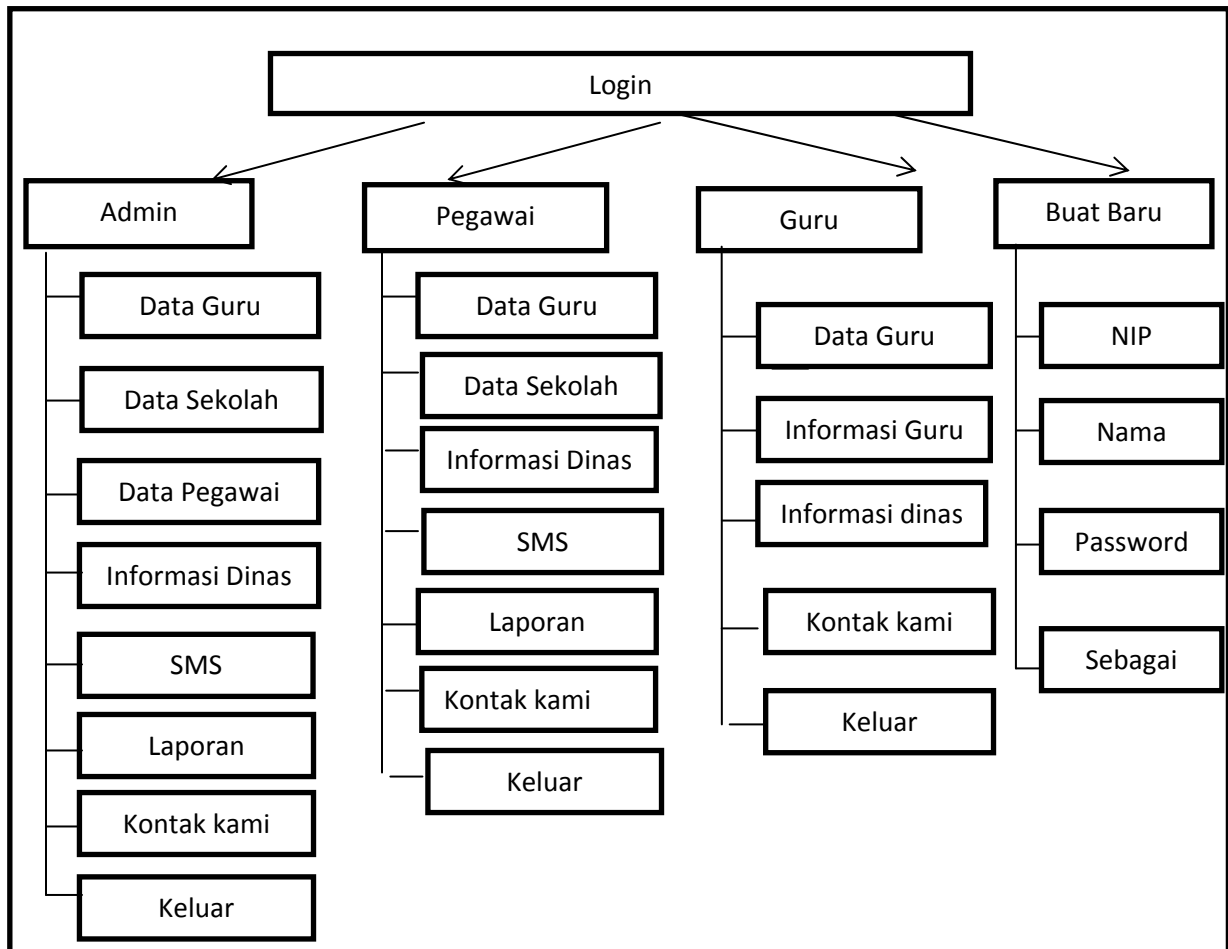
Login

Admin

Data Guru

Data Sekolah

Data Pegawai

Informasi Dinas

SMS

Laporan

Kontak kami

Keluar

Pegawai

Data Guru

Data Sekolah

Informasi Dinas

SMS

Laporan

Kontak kami

Keluar

Guru

Data Guru

Informasi Guru

Informasi dinas

Kontak kami

Keluar

Buat Baru

NIP

Nama

Password

Sebagai